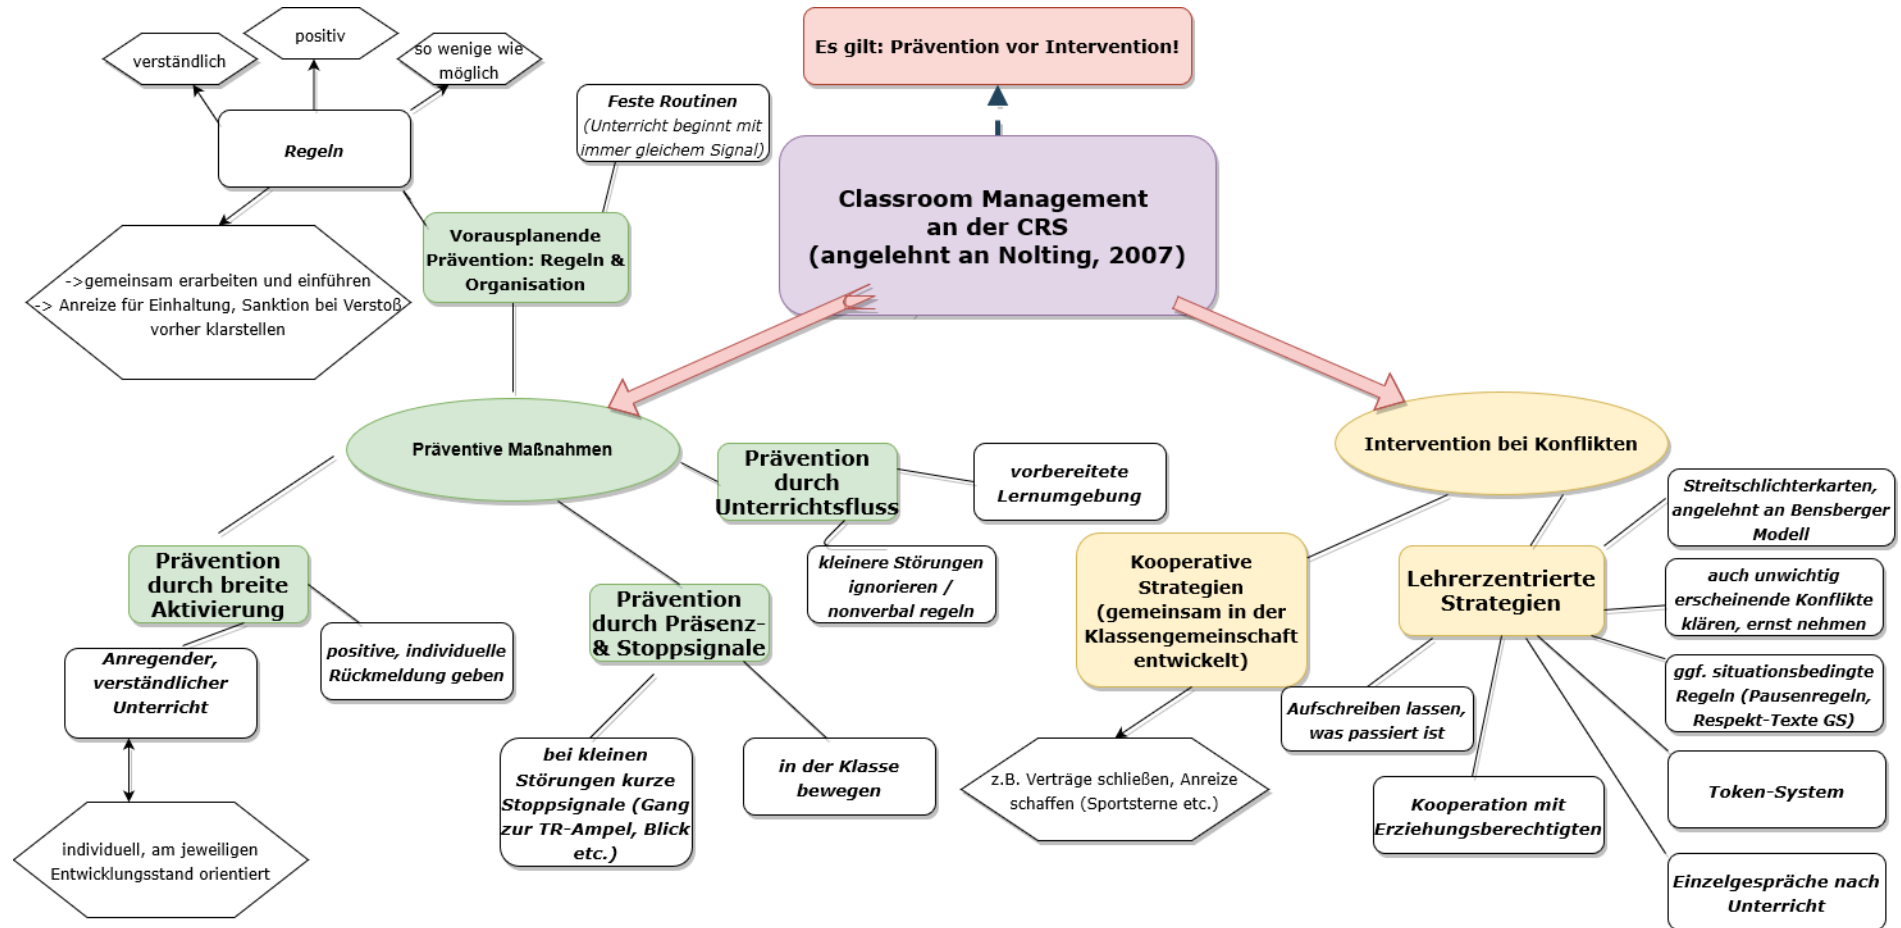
Es gilt: Prävention vor Intervention!

Classroom Management an der CRS (angelehnt an Nolting, 2007)

verständlich

positiv

so wenige wie möglich

Regeln

Feste Routinen (Unterricht beginnt mit immer gleichem Signal)

->gemeinsam erarbeiten und einführen -> Anreize für Einhaltung, Sanktion bei Verstoß vorher klarstellen

Vorausplanende Prävention: Regeln & Organisation

Präventive Maßnahmen

Prävention durch Unterrichtsfluss

vorbereitete Lernumgebung

kleinere Störungen ignorieren / nonverbal regeln

Prävention durch breite Aktivierung

positive, individuelle Rückmeldung geben

Anregender, verständlicher Unterricht

individuell, am jeweiligen Entwicklungsstand orientiert

Prävention durch Präsenz- & Stoppsignale

bei kleinen Störungen kurze Stoppsignale (Gang zur TR-Ampel, Blick etc.)

in der Klasse bewegen

Intervention bei Konflikten

Kooperative Strategien (gemeinsam in der Klassengemeinschaft entwickelt)

z.B. Verträge schließen, Anreize schaffen (Sportsterne etc.)

Lehrerzentrierte Strategien

Streitschlichterkarten, angelehnt an Bensberger Modell

auch unwichtig erscheinende Konflikte klären, ernst nehmen

ggf. situationsbedingte Regeln (Pausenregeln, Respekt-Texte GS)

Aufschreiben lassen, was passiert ist

Kooperation mit Erziehungsberechtigten

Token-System

Einzelgespräche nach Unterricht